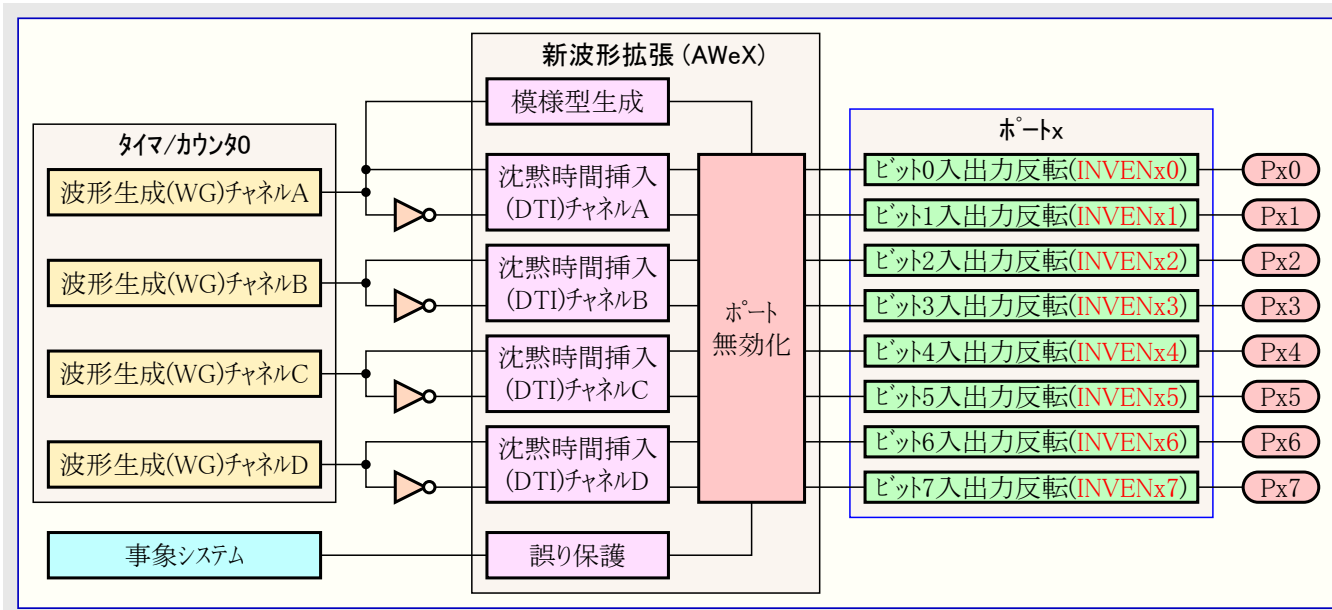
新波形拡張 (AWeX)

タイマ/カウンタ0

波形生成(WG)チャネルA

波形生成(WG)チャネルB

波形生成(WG)チャネルC

波形生成(WG)チャネルD

模様型生成

沈黙時間挿入 (DTI)チャネルA

沈黙時間挿入 (DTI)チャネルB

沈黙時間挿入 (DTI)チャネルC

沈黙時間挿入 (DTI)チャネルD

誤り保護

ポート無効化

ポートx

ビット0入出力反転(INVENx0)

ビット1入出力反転(INVENx1)

ビット2入出力反転(INVENx2)

ビット3入出力反転(INVENx3)

ビット4入出力反転(INVENx4)

ビット5入出力反転(INVENx5)

ビット6入出力反転(INVENx6)

ビット7入出力反転(INVENx7)

Px0

Px1

Px2

Px3

Px4

Px5

Px6

Px7

事象システム